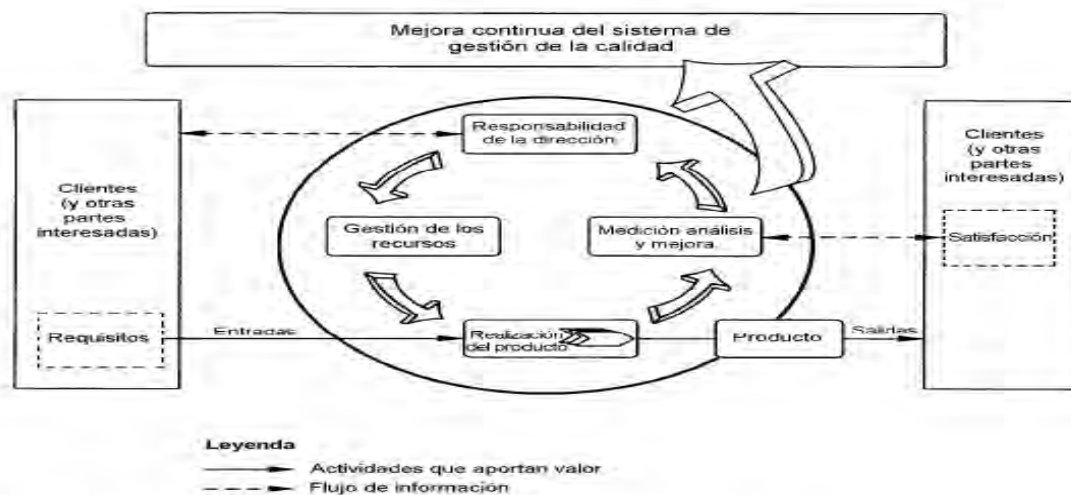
Mejora continua del sistema de gestión de la calidad

Clientes (y otras partes interesadas)

Requisitos

Responsabilidad de la dirección

Gestión de los recursos

Medición análisis y mejora.

Entradas

Realización del producto

Producto

Salidas

Clientes (y otras partes interesadas)

Satisfacción

Leyenda

Actividades que aportan valor

Flujo de información